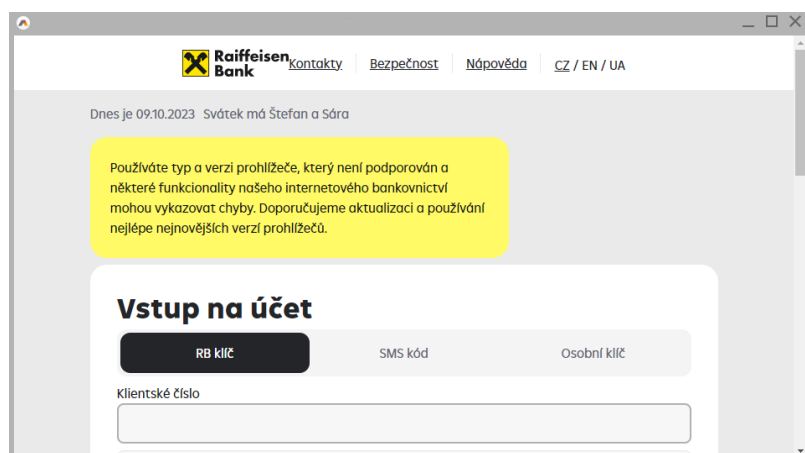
Raiffeisen Bank Kontakty Bezpečnost Nápověda CZ / EN / UA

Dnes je 09.10.2023 Svátek má Štefan a Sára

Používáte typ a verzi prohlížeče, který není podporován a některé funkcionality našeho internetového bankovnictví mohou vykazovat chyby. Doporučujeme aktualizaci a používání nejlépe nejnovějších verzí prohlížečů.

Vstup na účet

RB klíč

SMS kód

Osobní klíč

Klientské číslo